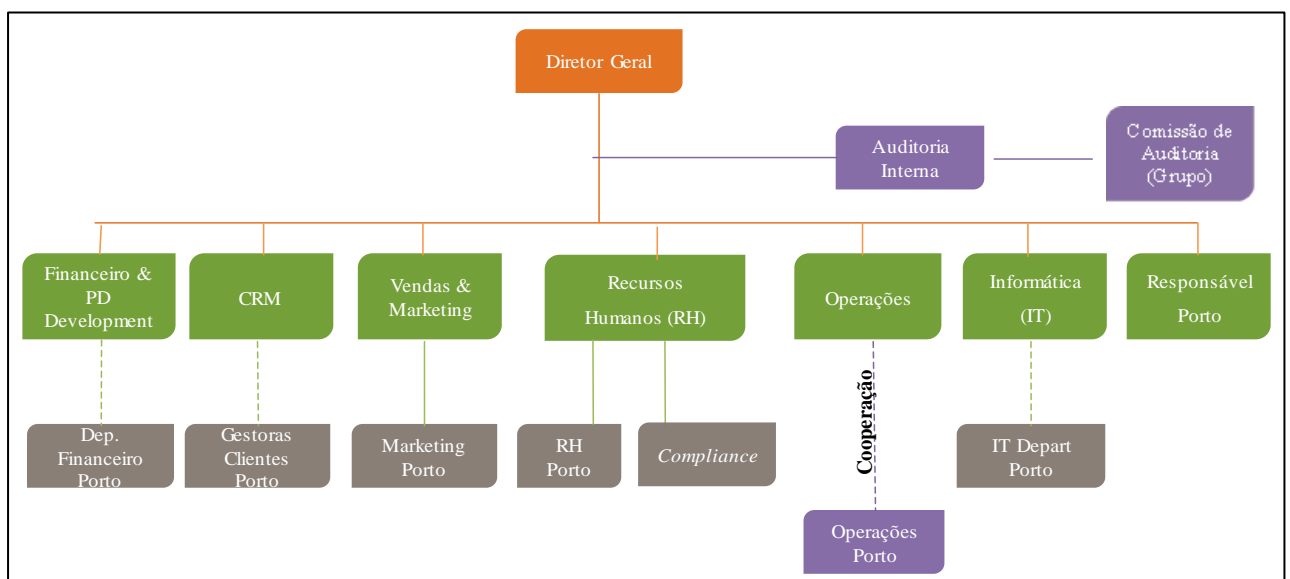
Diretor Geral

Auditoria Interna

Comissão de Auditoria (Grupo)

Financeiro & PD Development

CRM

Vendas & Marketing

Recursos Humanos (RH)

Operações

Informática (IT)

Responsável Porto

Dep. Financeiro Porto

Gestoras Clientes Porto

Marketing Porto

RH Porto

Compliance

Cooperação

IT Depart Porto

Operações Porto